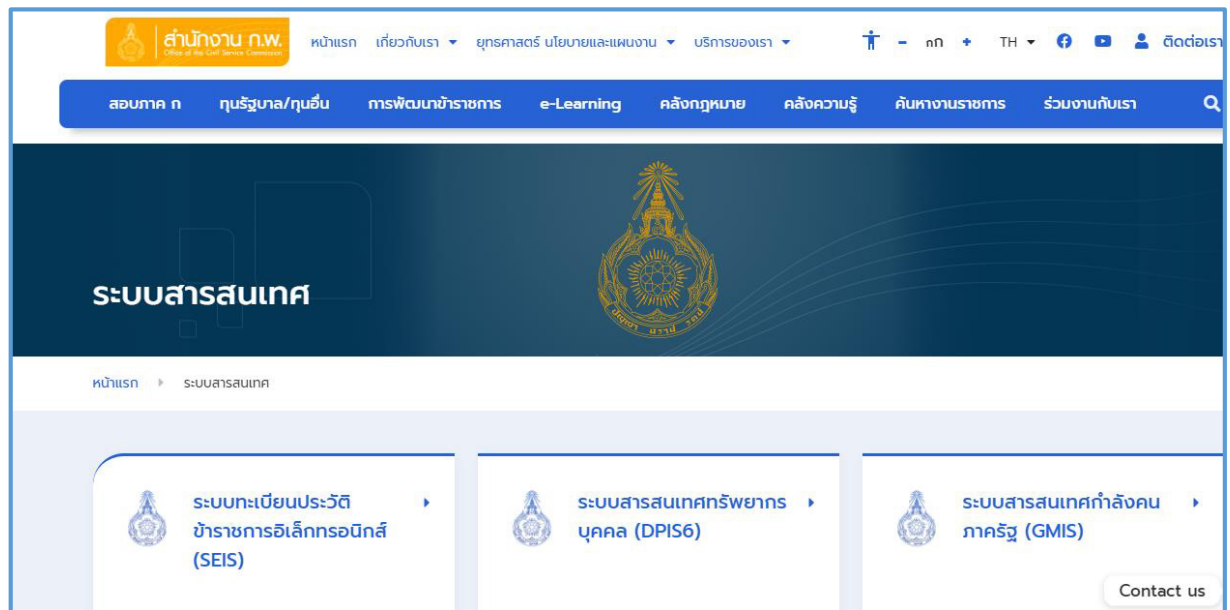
สำนักงาน ก.พ.
Office of the Civil Service Commission

หน้าแรก เกี่ยวกับเรา ▾ ยุทธศาสตร์ นโยบายและแผนงาน ▾ บริการของเรา ▾

- กก + TH ▾ ติดต่อเรา

สอบภาค ก ทุนรัฐบาล/ทุนอื่น การพัฒนาข้าราชการ e-Learning คลังกฎหมาย คลังความรู้ ค้นหางานราชการ ร่วมงานกับเรา

ระบบสารสนเทศ

หน้าแรก ▸ ระบบสารสนเทศ

ระบบทะเบียนประวัติข้าราชการอิเล็กทรอนิกส์ (SEIS) ▸

ระบบสารสนเทศทรัพยากรบุคคล (DPIS6) ▸

ระบบสารสนเทศกำลังคนภาครัฐ (GMIS) ▸

Contact us